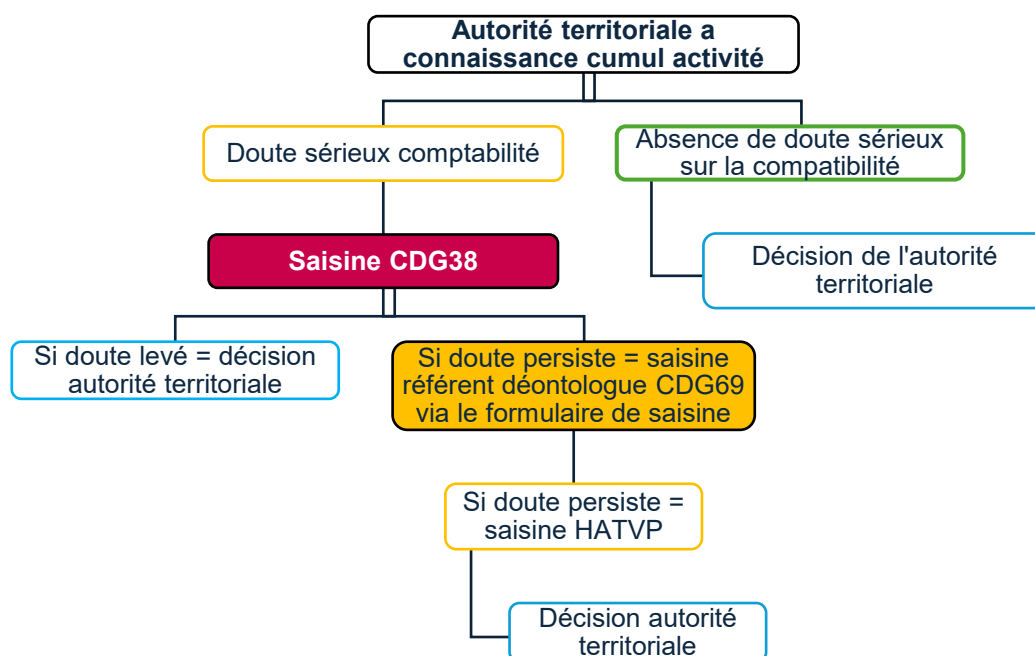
Autorité territoriale a connaissance cumul activité

Doute sérieux comptabilité

Absence de doute sérieux sur la compatibilité

Saisine CDG38

Décision de l'autorité territoriale

Si doute levé = décision autorité territoriale

Si doute persiste = saisine référent déontologue CDG69 via le formulaire de saisine

Si doute persiste = saisine HATVP

Décision autorité territoriale